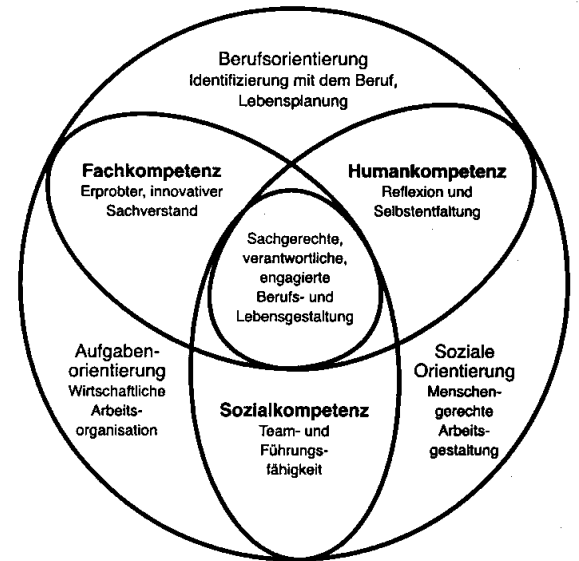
Berufsorientierung
Identifizierung mit dem Beruf, Lebensplanung

Fachkompetenz
Erprobter, innovativer Sachverstand

Humankompetenz
Reflexion und Selbstentfaltung

Sachgerechte, verantwortliche, engagierte Berufs- und Lebensgestaltung

Aufgabenorientierung
Wirtschaftliche Arbeitsorganisation

Sozialkompetenz
Team- und Führungsfähigkeit

Soziale Orientierung
Menschengerechte Arbeitsgestaltung